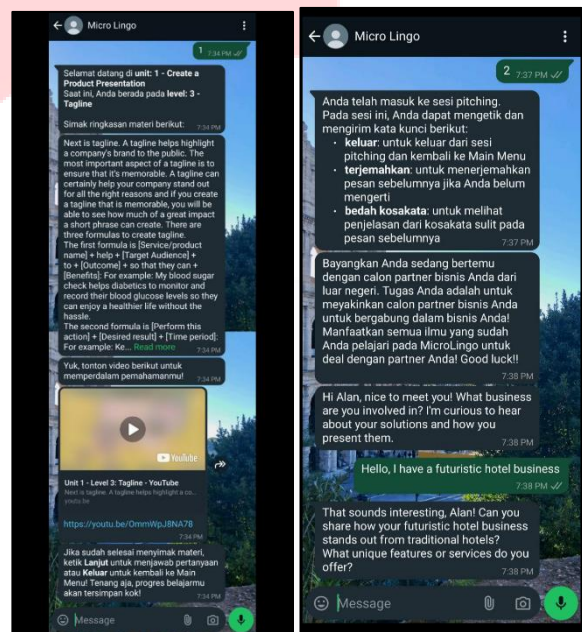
Micro Lingo

1 7:34 PM

Selamat datang di unit: 1 - Create a Product Presentation
Saat ini, Anda berada pada level: 3 - Tagline

Simak ringkasan materi berikut: 7:34 PM

Next is tagline. A tagline helps highlight a company's brand to the public. The most important aspect of a tagline is to ensure that it's memorable. A tagline can certainly help your company stand out for all the right reasons and if you create a tagline that is memorable, you will be able to see how much of a great impact a short phrase can create. There are three formulas to create tagline.
The first formula is [Service/product name] + help + [Target Audience] + to + [Outcome] + so that they can + [Benefits]: For example: My blood sugar check helps diabetics to monitor and record their blood glucose levels so they can enjoy a healthier life without the hassle.
The second formula is [Perform this action] + [Desired result] + [Time period]: For example: Ke... Read more 7:34 PM

Yuk, tonton video berikut untuk memperdalam pemahamanmu! 7:34 PM

YouTube

Unit 1 - Level 3: Tagline - YouTube
Next is tagline. A tagline helps highlight a co...
youtu.be

https://youtu.be/OmmWpJ8NA78

Jika sudah selesai menyimak materi, ketik Lanjut untuk menjawab pertanyaan atau Keluar untuk kembali ke Main Menu! Tenang aja, progres belajarmu akan tersimpan kok! 7:34 PM

Message

Micro Lingo

2 7:37 PM

Anda telah masuk ke sesi pitching. Pada sesi ini, Anda dapat mengetik dan mengirim kata kunci berikut:
• keluar: untuk keluar dari sesi pitching dan kembali ke Main Menu
• terjemahkan: untuk menerjemahkan pesan sebelumnya jika Anda belum mengerti
• bedah kosakata: untuk melihat penjelasan dari kosakata sulit pada pesan sebelumnya 7:37 PM

Bayangkan Anda sedang bertemu dengan calon partner bisnis Anda dari luar negeri. Tugas Anda adalah untuk meyakinkan calon partner bisnis Anda untuk bergabung dalam bisnis Anda! Manfaatkan semua ilmu yang sudah Anda pelajari pada MicroLingo untuk deal dengan partner Anda! Good luck!! 7:38 PM

Hi Alan, nice to meet you! What business are you involved in? I'm curious to hear about your solutions and how you present them. 7:38 PM

Hello, I have a futuristic hotel business 7:38 PM

That sounds interesting, Alan! Can you share how your futuristic hotel business stands out from traditional hotels? What unique features or services do you offer? 7:38 PM

Message